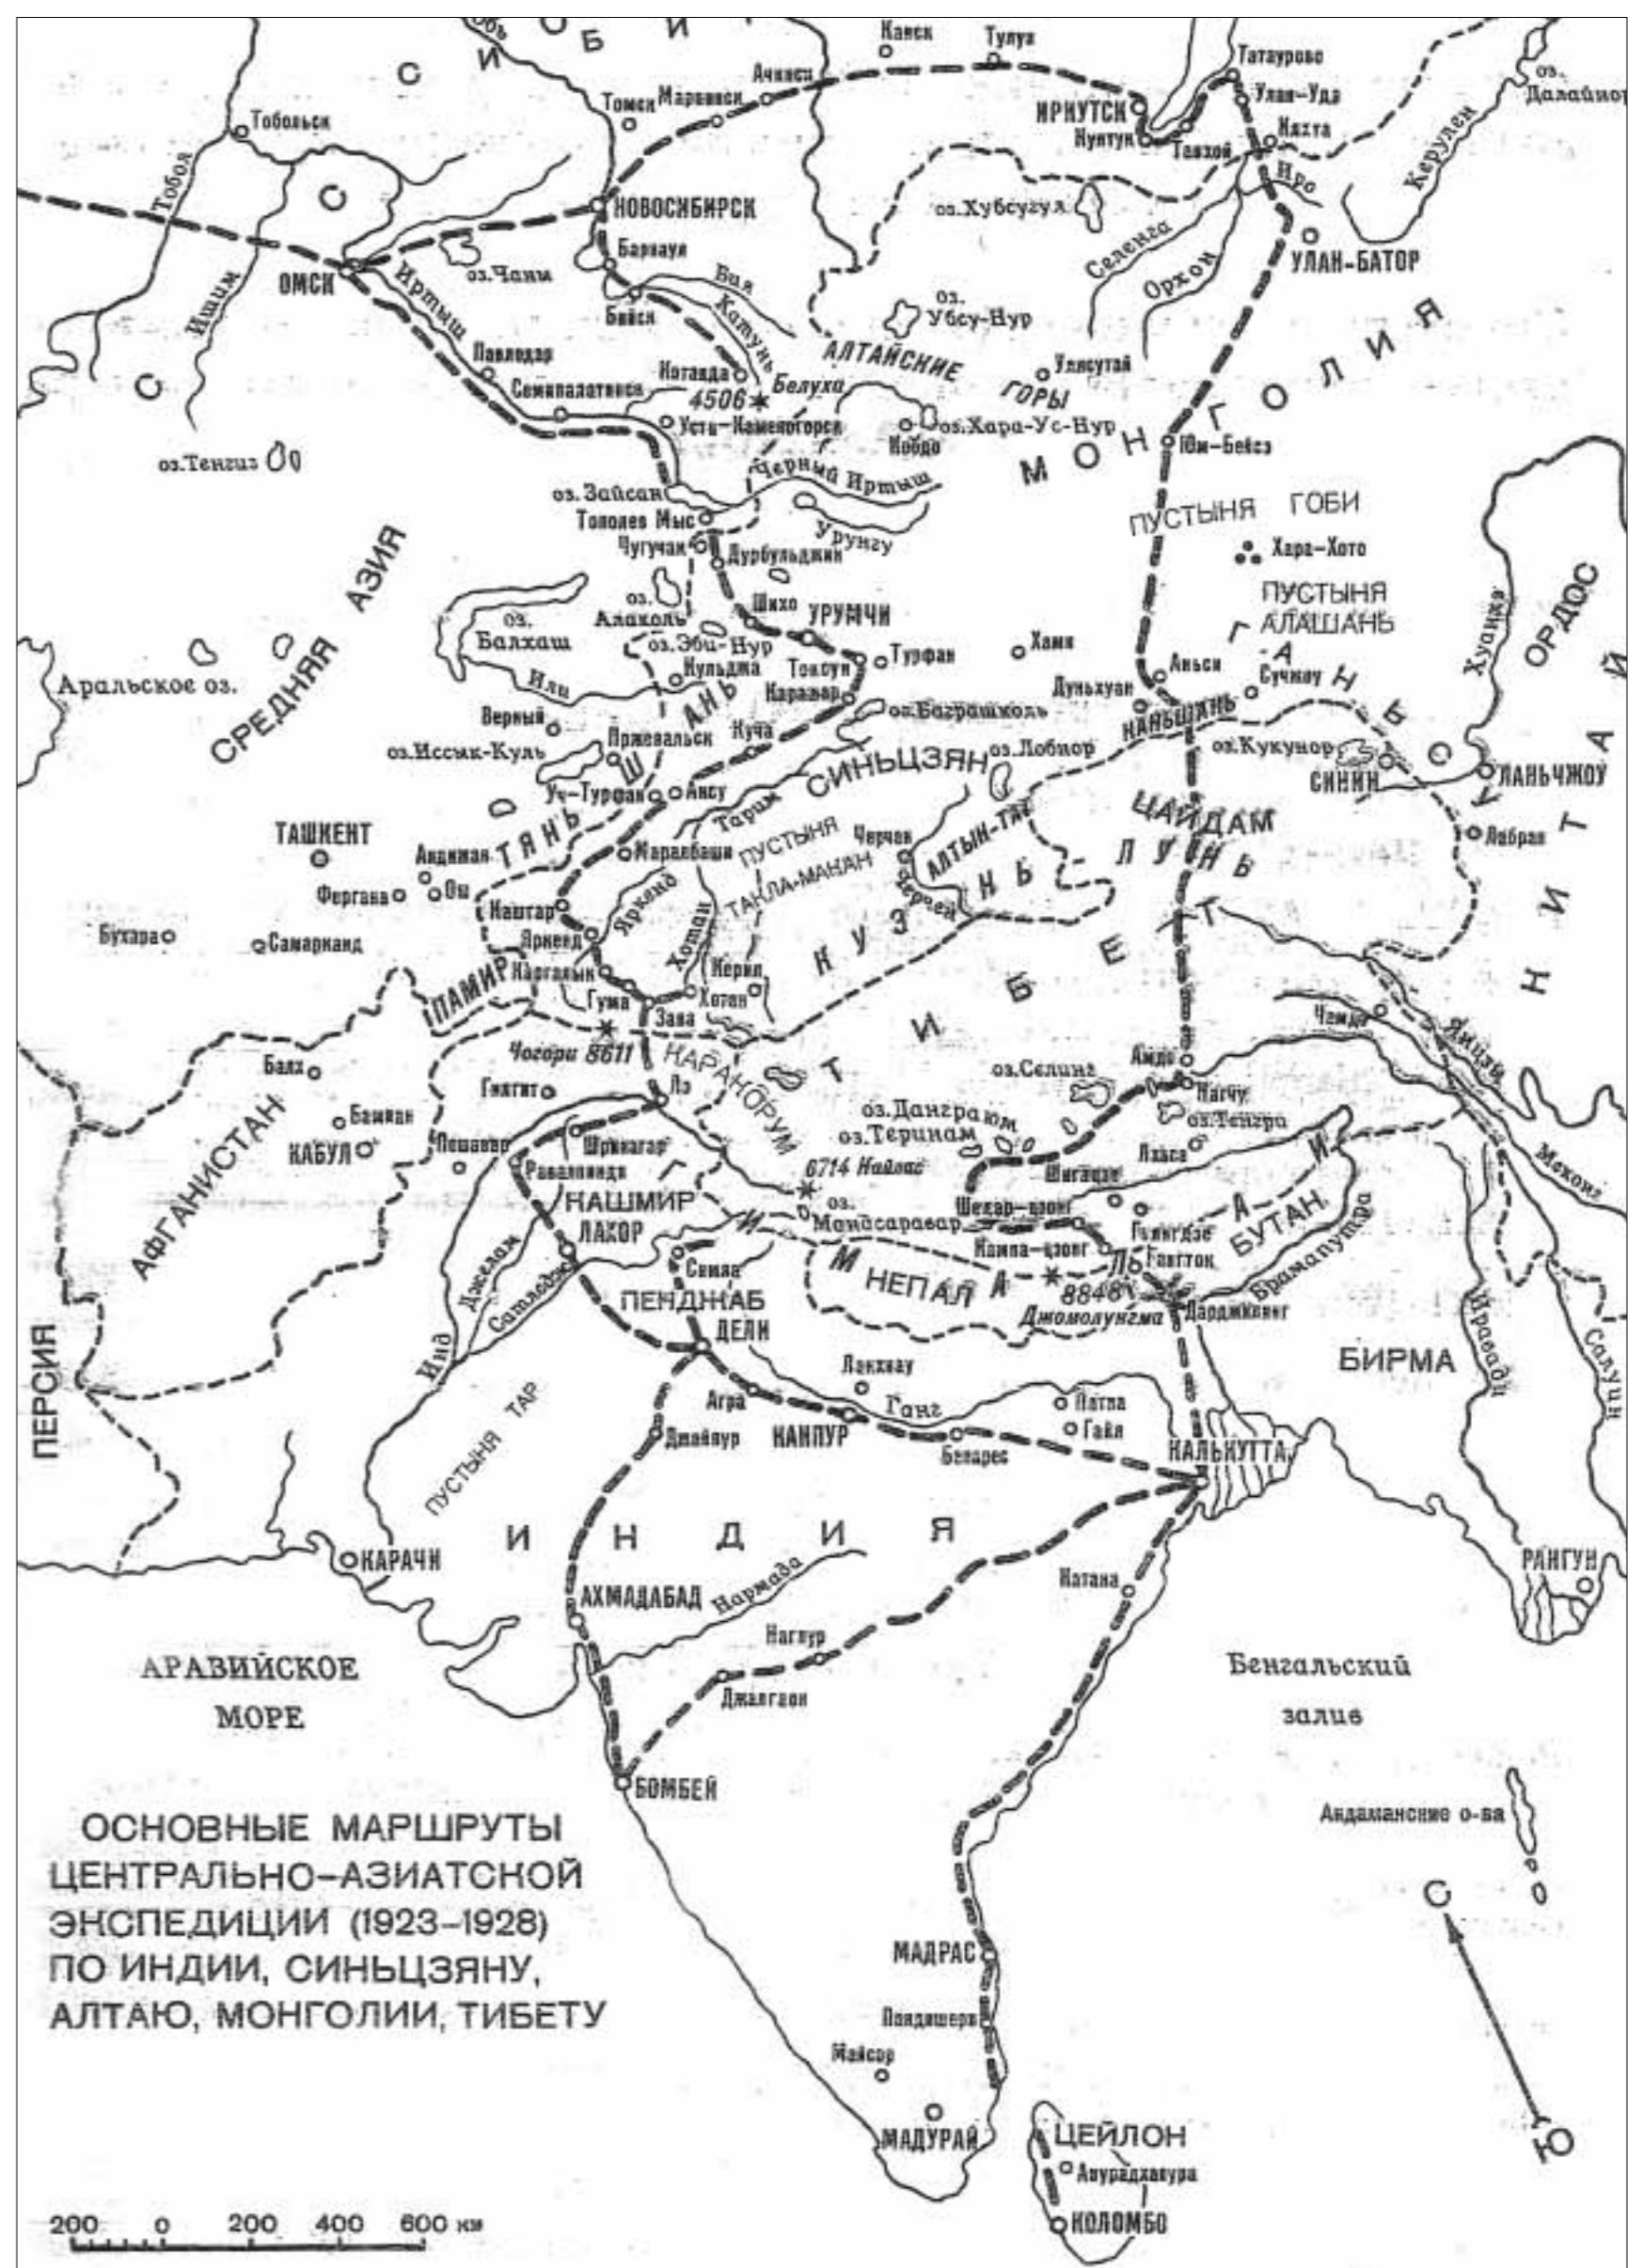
ОСНОВНЫЕ МАРШРУТЫ ЦЕНТРАЛЬНО-АЗИАТСКОЙ ЭКСПЕДИЦИИ (1923–1928) ПО ИНДИИ, СИНЬЦЗЯНУ, АЛТАЮ, МОНГОЛИИ, ТИБЕТУ

200 0 200 400 600 км

С И Б И Р Ь
Обь
Канск
Тулун
Татаурово
Улан-Уда
оз. Далайнор
Ачинск
Томск
Мариинск
ИРКУТСК
Култук
Танхой
Кяхта
Керулен
Тобольск
Тобол
Ишим
НОВОСИБИРСК
Барнаул
Бия
Катунь
Бийск
оз.Чаны
ОМСК
Иртыш
оз.Хубсугул
Селенга
Орхон
Иро
УЛАН-БАТОР
оз. Убсу-Нур
АЛТАЙСКИЕ ГОРЫ
Улясутай
Павлодар
Семипалатинск
Катанда
4506
Белуха
Усть-Каменогорск
Кобдо
оз.Хара-Ус-Нур
Юм-Бейсэ
М О Н Г О Л И Я
оз.Тенгиз
оз.Зайсан
Черный Иртыш
Тополев Мыс
Чугучак
Дурбульджин
Урунгу
ПУСТЫНЯ ГОБИ
Хара-Хото
ПУСТЫНЯ АЛАШАНЬ
СРЕДНЯЯ АЗИЯ
оз. Балхаш
оз. Алаколь
Шихо
УРУМЧИ
оз.Эби-Нур
Кульджа
Токсун
Турфан
Хами
Аральское оз.
Или
Карашар
Дуньхуан
Аньси
Сучжоу
Хуанхэ
ОРДОС
Верный
оз.Баграшколь
НАНЬШАНЬ
оз.Иссык-Куль
Пржевальск
Куча
оз.Лобнор
оз.Кукунор
СИНИН
ЛАНЬЧЖОУ
Уч-Турфан
Аксу
СИНЬЦЗЯН
Тарим
АЛТЫН-ТАГ
ЦАЙДАМ
ТАШКЕНТ
Андижан
Т Я Н Ь Ш А Н Ь
Маралбаши
ПУСТЫНЯ ТАКЛА-МАКАН
Черчен
Лабран
Фергана
Ош
Кашгар
Яркенд
Хотан
Черчен
К У Э Н Ь Л У Н Ь
Бухара
Самарканд
Яркенд
Керия
Т И Б Е Т
К И Т А Й
ПАМИР
Каргалык
Гума
Хотан
Зава
Чогори 8611
КАРАКОРУМ
Чамдо
Янцзы
Балх
Гилгит
Лэ
оз.Селинг
Амдо
Нагчу
Бамиан
КАБУЛ
Пешавар
Шринагар
оз.Дангра юм
оз.Терином
оз.Тенгри
АФГАНИСТАН
Равалпинди
КАШМИР
6714 Кайлас
Шигацзе
Лхаса
Меконг
ЛАХОР
оз. Манасаровар
Шекар-дзонг
Кампа-дзонг
Гьянгдзе
Гангток
БУТАН
Г И М А Л А И
Джелам
Сатледж
Семла
НЕПАЛ
8848
Джомолунгма
Дарджилинг
Брахмапутра
ПЕРСИЯ
Инд
ПЕНДЖАБ
ДЕЛИ
Иравади
Салуин
Лакнау
БИРМА
ПУСТЫНЯ ТАР
Агра
Ганг
Патна
Гайя
Джайпур
КАНПУР
Бенарес
КАЛЬКУТТА
И Н Д И Я
КАРАЧИ
РАНГУН
Катана
АХМАДАБАД
Нармада
Нагпур
АРАВИЙСКОЕ МОРЕ
Джалгаон
Бенгальский залив
БОМБЕЙ
Андаманские о-ва
С
МАДРАС
Пондишери
Майсор
МАДУРАЙ
ЦЕЙЛОН
Анурадхапура
Ю
КОЛОМБО